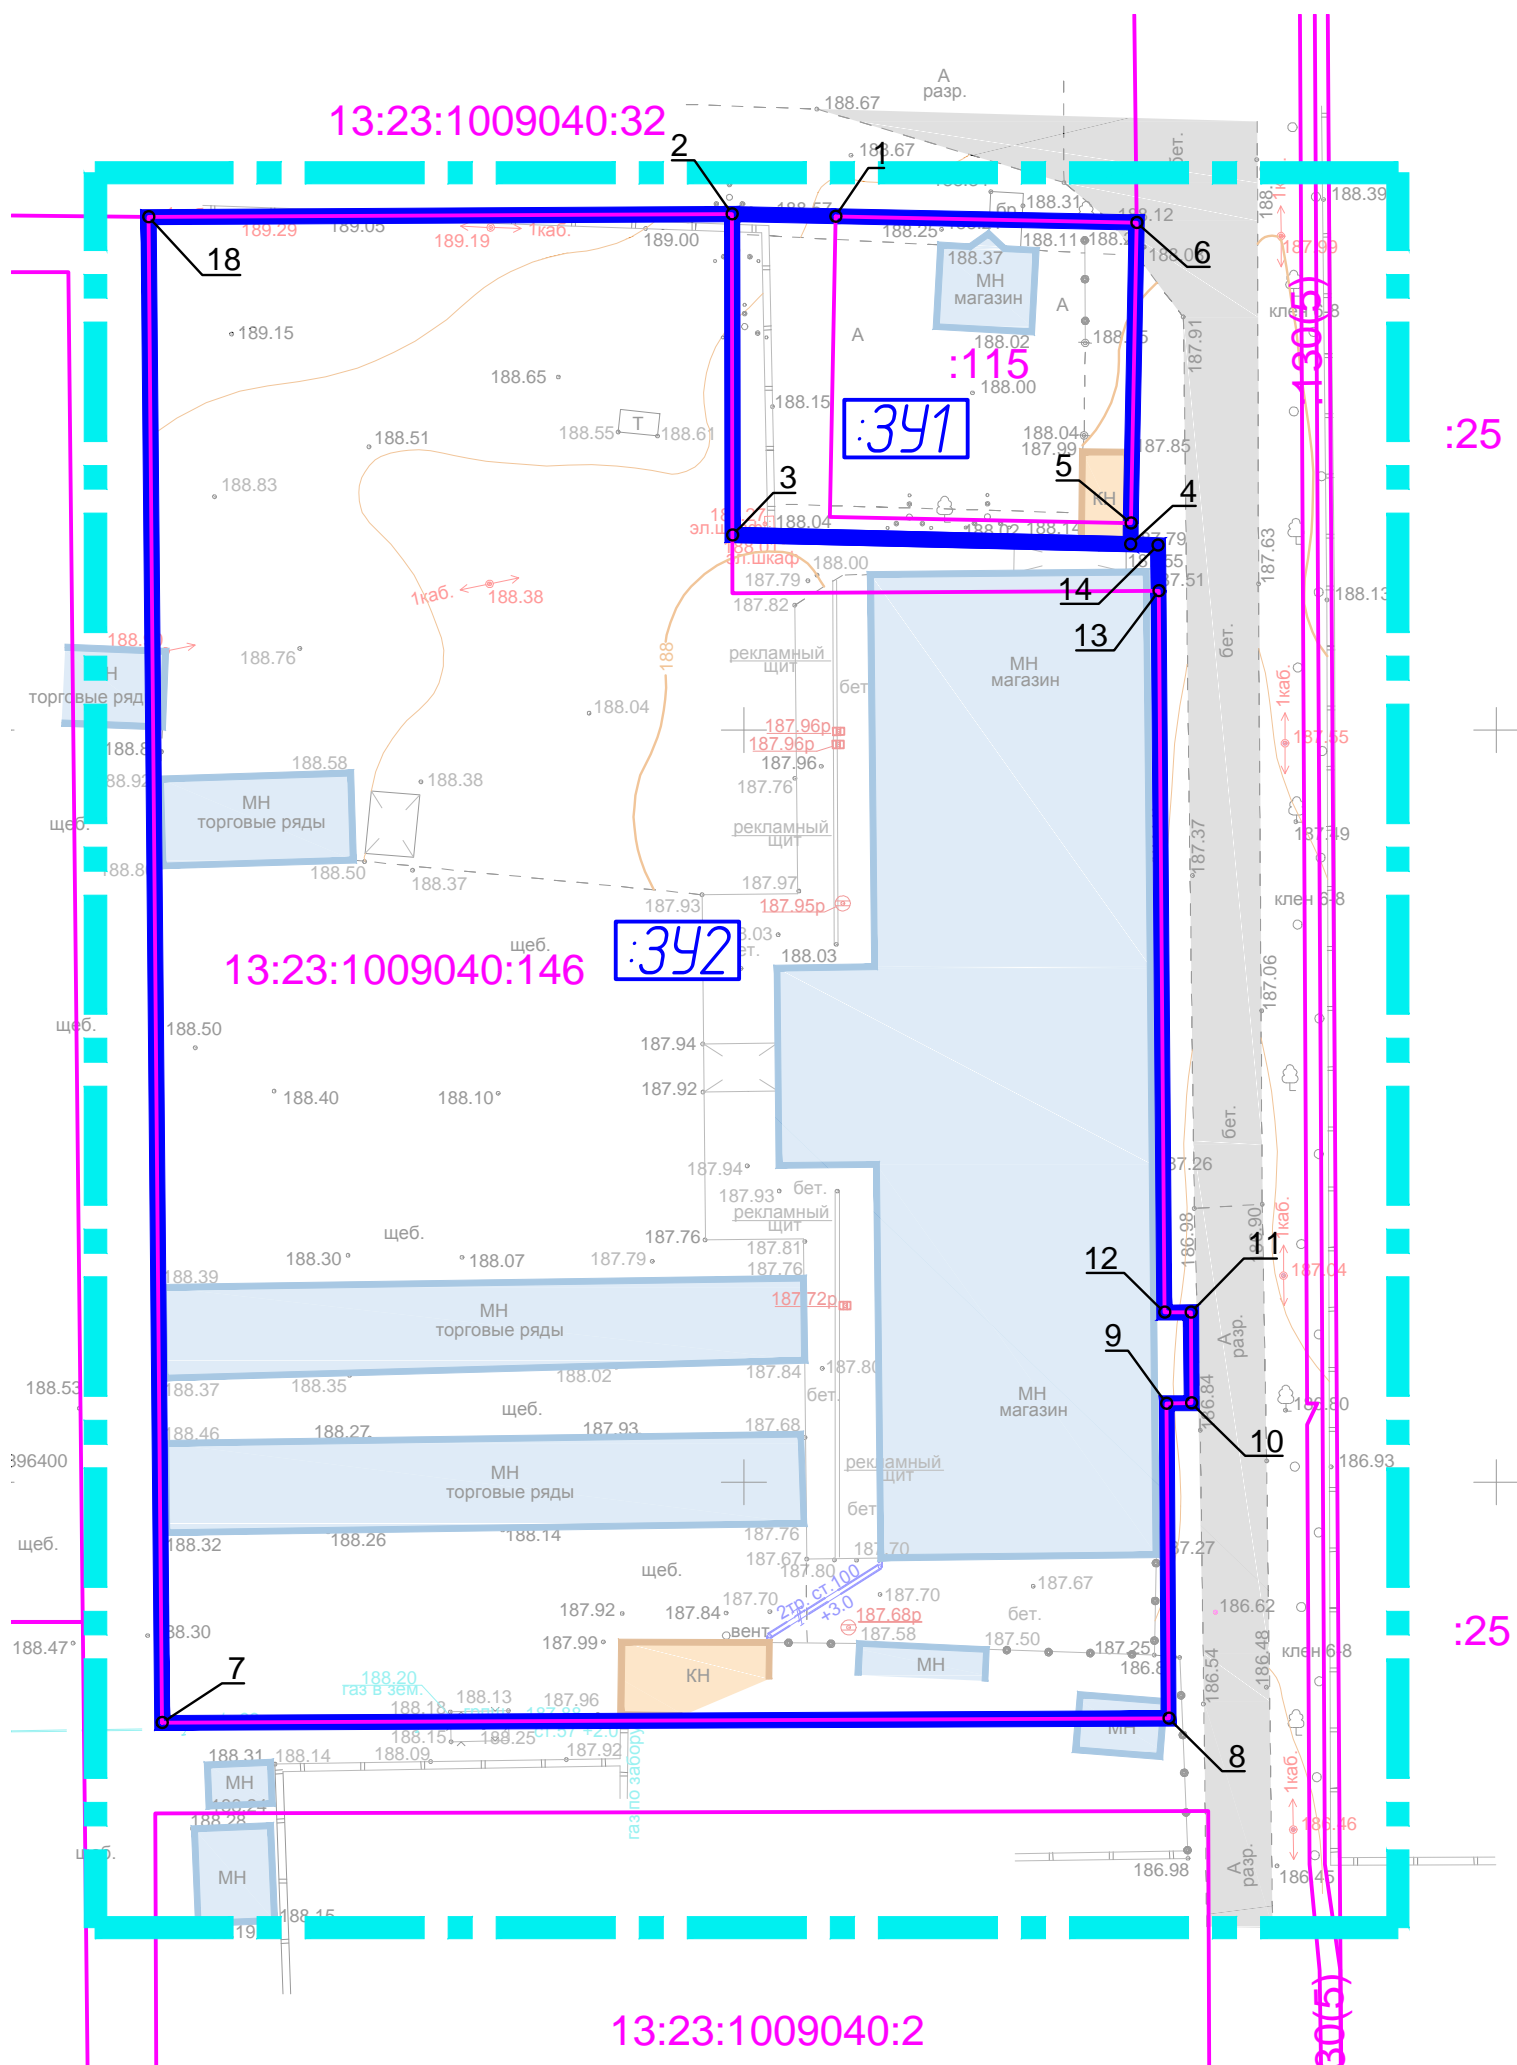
А
разр.
188.67
13:23:1009040:32
2
1
188.67
188.57
бр.
188.31
188.12
бет.
188.39
18
189.29
189.05
189.19
1каб.
189.00
188.25
188.11
188.2
188.06
6
187.99
188.37
МН
магазин
клен 6-8
189.15
А
А
188.15
188.02
:115
188.65
188.00
187.91
130(5)
188.15
:ЗУ1
:25
188.51
188.55
Т
188.61
188.04
187.99
187.85
5
188.83
3
КН
4
эл.шкаф
188.04
188.02
188.14
188.79
188.01
эл.шкаф
188.00
188.55
187.63
187.79
187.51
14
188.13
1каб.
188.38
187.82
13
188.0
188
МН
магазин
Н
торговые ряды
188.76
рекламный щит
бет.
бет.
1каб.
188.04
187.96р
187.55
188.8
187.96р
187.96
188.92
188.58
188.38
187.76
МН
торговые ряды
щеб.
рекламный щит
187.37
187.49
188.8
188.50
188.37
187.97
клен 6-8
187.93
187.95р
щеб.
188.03
13:23:1009040:146
:ЗУ2
бет.
188.03
187.06
щеб.
188.50
187.94
187.92
188.40
188.10
бет.
187.94
187.26
187.93
бет.
рекламный щит
186.90
1каб.
щеб.
187.76
186.98
188.30
188.07
187.79
187.81
11
12
188.39
187.76
187.04
187.72р
МН
торговые ряды
А
разр.
9
188.53
188.37
188.35
188.02
187.84
187.80
МН
магазин
186.84
бет.
186.80
щеб.
188.46
188.27
187.93
187.68
10
396400
рекламный щит
186.93
МН
торговые ряды
щеб.
бет.
188.32
188.26
188.14
187.76
187.27
187.70
187.67
187.80
щеб.
2тр. ст.100
+3.0
187.70
187.67
186.62
187.92
187.84
187.70
187.68р
бет.
188.30
вент.
187.58
187.50
:25
188.47
187.99
187.25
186.48
клен 6-8
186.8
МН
7
188.20
газ в зем.
КН
186.54
188.13
188.18
187.96
МН
188.15
188.25
187.92
188.31
188.14
188.09
8
МН
газ по забору
1каб.
188.28
186.46
щеб.
МН
186.98
А
разр.
186.45
188.15
19
130(5)
13:23:1009040:2